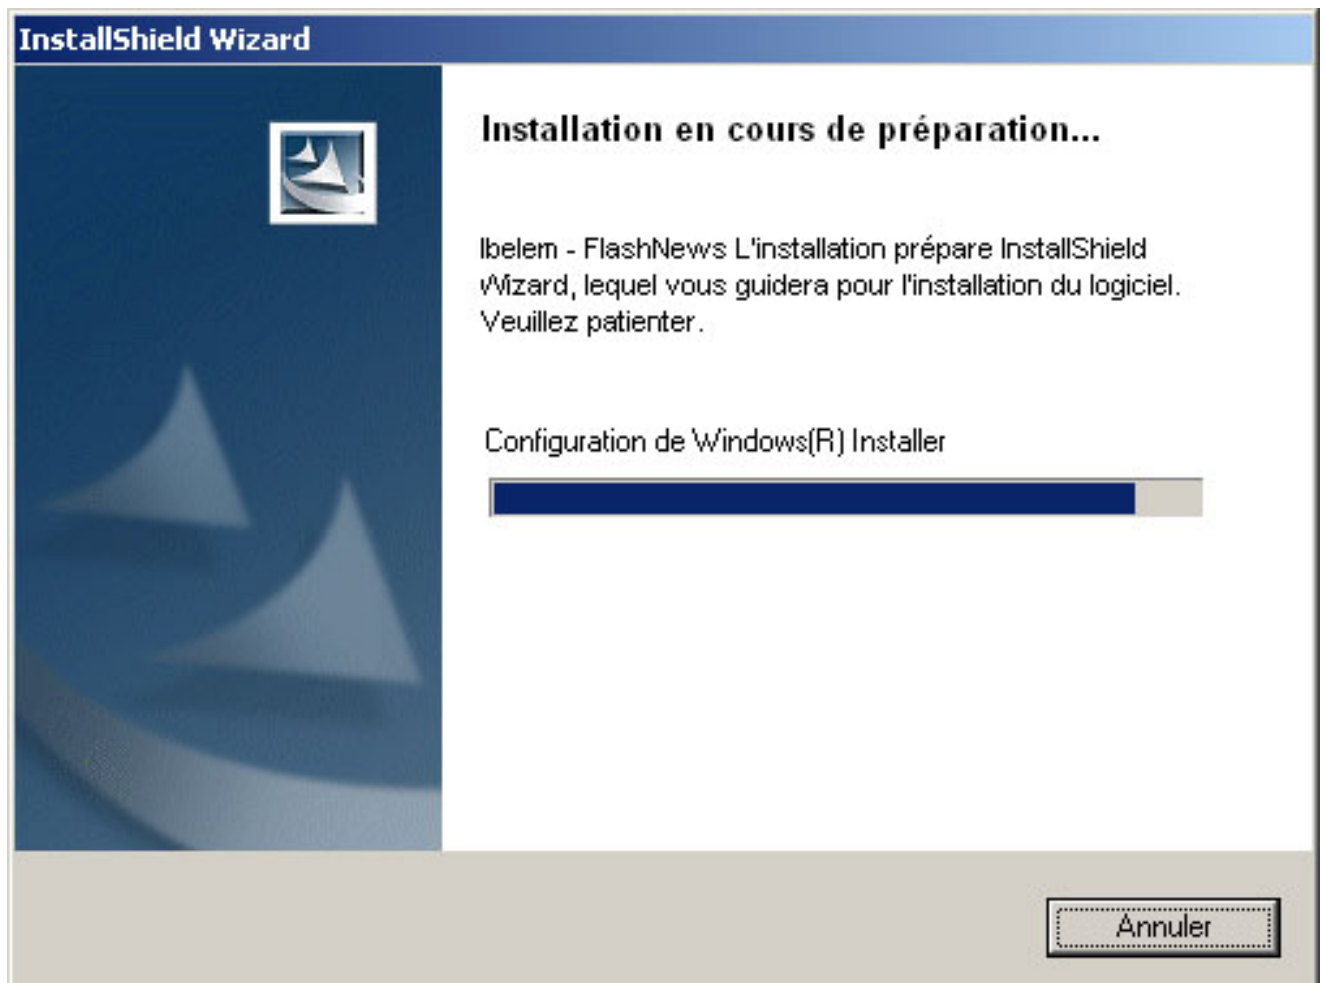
InstallShield Wizard

Installation en cours de préparation...

Ibelem - FlashNews L'installation prépare InstallShield Wizard, lequel vous guidera pour l'installation du logiciel. Veuillez patienter.

Configuration de Windows(R) Installer

Annuler